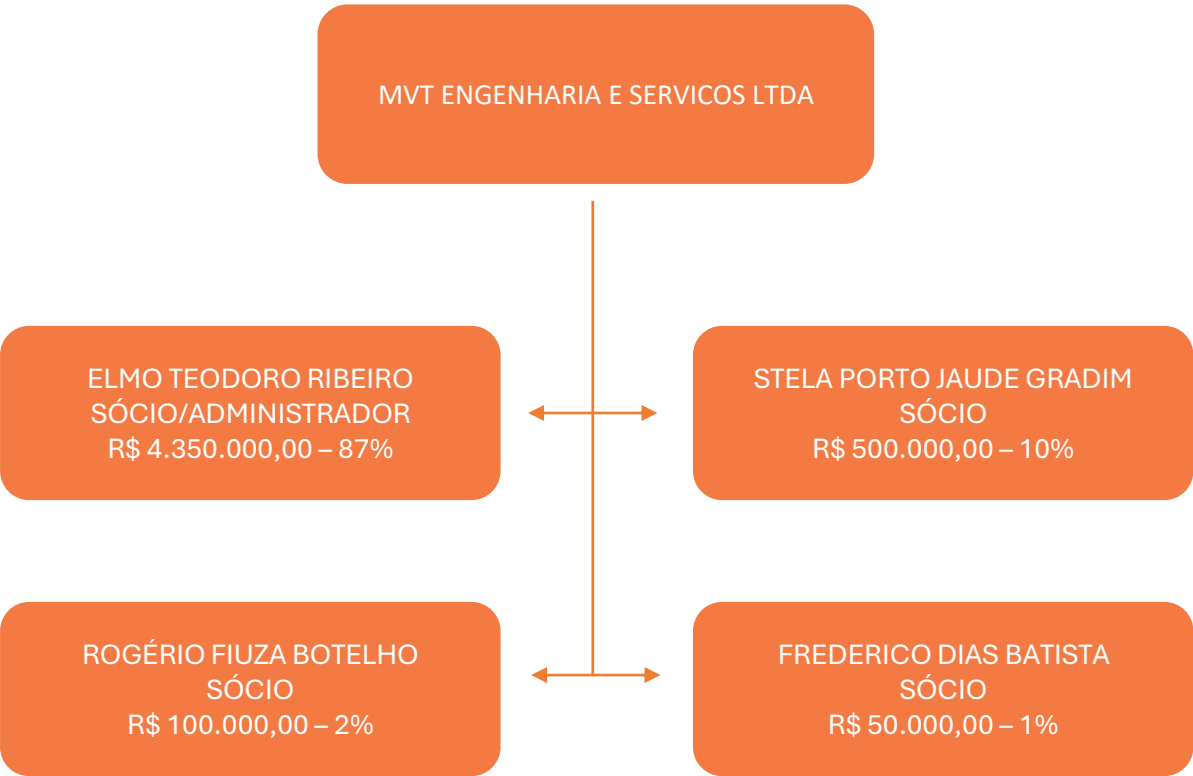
MVT ENGENHARIA E SERVICOS LTDA

ELMO TEODORO RIBEIRO
SÓCIO/ADMINISTRADOR
R$ 4.350.000,00 – 87%

STELA PORTO JAUDE GRADIM
SÓCIO
R$ 500.000,00 – 10%

ROGÉRIO FIUZA BOTELHO
SÓCIO
R$ 100.000,00 – 2%

FREDERICO DIAS BATISTA
SÓCIO
R$ 50.000,00 – 1%